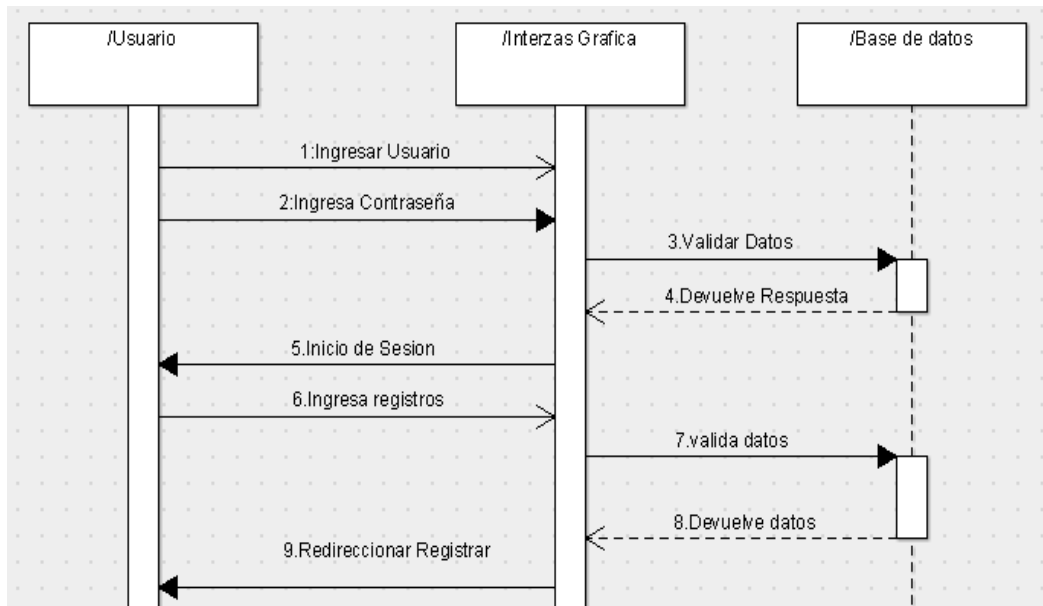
/Usuario

/Interzas Grafica

/Base de datos

1:Ingresar Usuario

2:Ingresa Contraseña

3.Validar Datos

4.Devuelve Respuesta

5.Inicio de Sesion

6.Ingresa registros

7.valida datos

8.Devuelve datos

9.Redireccionar Registrar